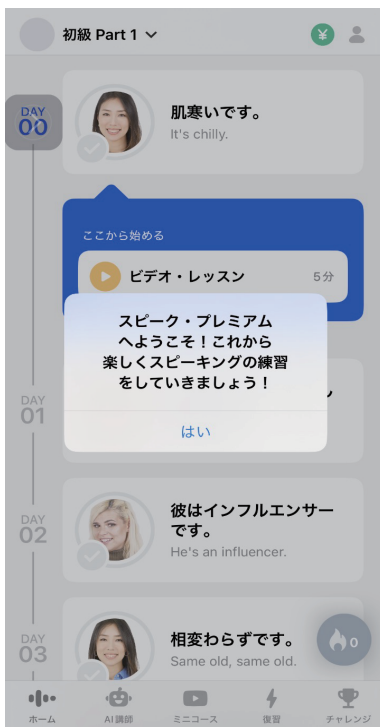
初級 Part 1

DAY 00

肌寒いです。
It's chilly.

ここから始める

ビデオ・レッスン 5分

スピーク・プレミアム
へようこそ！これから
楽しくスピーキングの練習
をしていきましょう！

はい

DAY 01

DAY 02

彼はインフルエンサーです。
He's an influencer.

DAY 03

相変わらずです。
Same old, same old.

0

ホーム AI講師 ミニコース 復習 チャレンジ